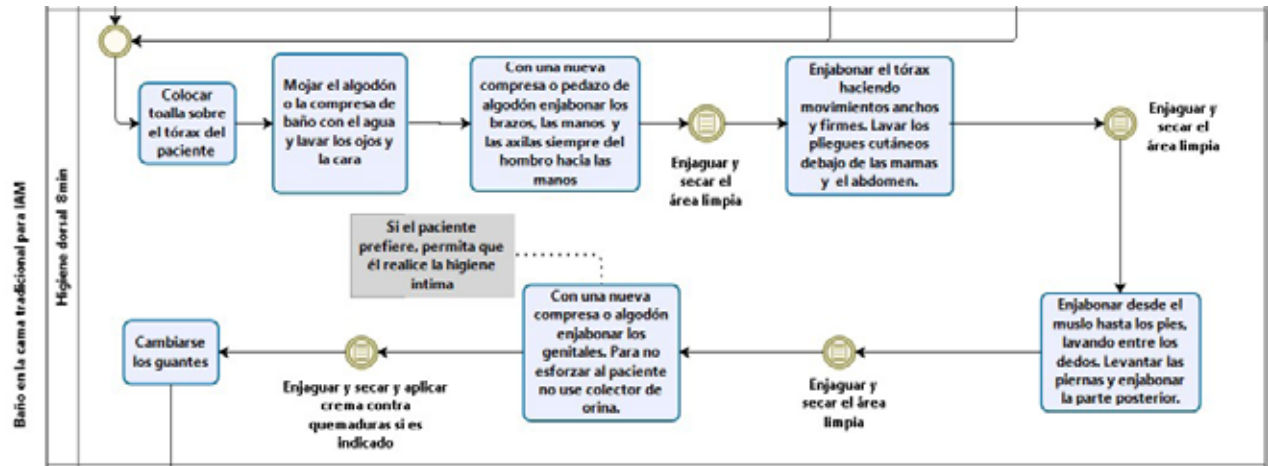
Baño en la cama tradicional para IAM

Higiene dorsal 8 min

Colocar toalla sobre el tórax del paciente

Mojar el algodón o la compresa de baño con el agua y lavar los ojos y la cara

Con una nueva compresa o pedazo de algodón enjabonar los brazos, las manos y las axilas siempre del hombro hacia las manos

Enjaguar y secar el área limpia

Enjabonar el tórax haciendo movimientos anchos y firmes. Lavar los pliegues cutáneos debajo de las mamas y el abdomen.

Enjaguar y secar el área limpia

Si el paciente prefiere, permita que él realice la higiene intima

Enjabonar desde el muslo hasta los pies, lavando entre los dedos. Levantar las piernas y enjabonar la parte posterior.

Enjaguar y secar el área limpia

Con una nueva compresa o algodón enjabonar los genitales. Para no esforzar al paciente no use colector de orina.

Enjaguar y secar y aplicar crema contra quemaduras si es indicado

Cambiarse los guantes